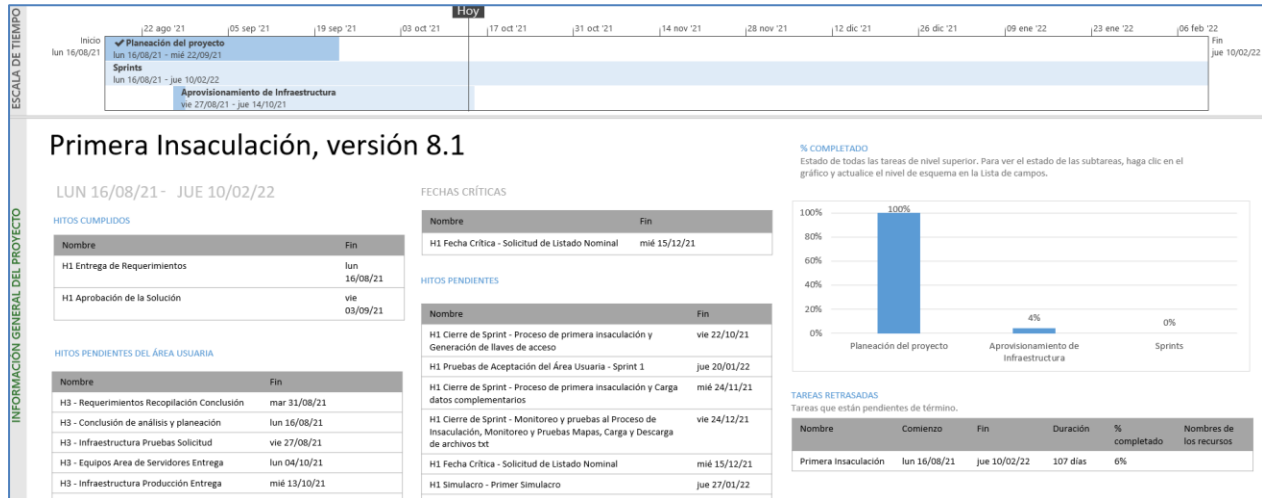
ESCALA DE TIEMPO

Hoy

22 ago '21 | 05 sep '21 | 19 sep '21 | 03 oct '21 | 17 oct '21 | 31 oct '21 | 14 nov '21 | 28 nov '21 | 12 dic '21 | 26 dic '21 | 09 ene '22 | 23 ene '22 | 06 feb '22

Inicio
lun 16/08/21

✔Planeación del proyecto
lun 16/08/21 - mié 22/09/21

Sprints
lun 16/08/21 - jue 10/02/22

Aprovisionamiento de Infraestructura
vie 27/08/21 - jue 14/10/21

Fin
jue 10/02/22

INFORMACIÓN GENERAL DEL PROYECTO

Primera Insaculación, versión 8.1

LUN 16/08/21 - JUE 10/02/22

HITOS CUMPLIDOS

| Nombre | Fin |
|---|---|
| H1 Entrega de Requerimientos | lun 16/08/21 |
| H1 Aprobación de la Solución | vie 03/09/21 |

HITOS PENDIENTES DEL ÁREA USUARIA

| Nombre | Fin |
|---|---|
| H3 - Requerimientos Recopilación Conclusión | mar 31/08/21 |
| H3 - Conclusión de análisis y planeación | lun 16/08/21 |
| H3 - Infraestructura Pruebas Solicitud | vie 27/08/21 |
| H3 - Equipos Area de Servidores Entrega | lun 04/10/21 |
| H3 - Infraestructura Producción Entrega | mié 13/10/21 |

FECHAS CRÍTICAS

| Nombre | Fin |
|---|---|
| H1 Fecha Crítica - Solicitud de Listado Nominal | mié 15/12/21 |

HITOS PENDIENTES

| Nombre | Fin |
|---|---|
| H1 Cierre de Sprint - Proceso de primera insaculación y Generación de llaves de acceso | vie 22/10/21 |
| H1 Pruebas de Aceptación del Área Usuaria - Sprint 1 | jue 20/01/22 |
| H1 Cierre de Sprint - Proceso de primera insaculación y Carga datos complementarios | mié 24/11/21 |
| H1 Cierre de Sprint - Monitoreo y pruebas al Proceso de Insaculación, Monitoreo y Pruebas Mapas, Carga y Descarga de archivos txt | vie 24/12/21 |
| H1 Fecha Crítica - Solicitud de Listado Nominal | mié 15/12/21 |
| H1 Simulacro - Primer Simulacro | jue 27/01/22 |

% COMPLETADO
Estado de todas las tareas de nivel superior. Para ver el estado de las subtareas, haga clic en el gráfico y actualice el nivel de esquema en la Lista de campos.

100%
80%
60%
40%
20%
0%

100%
4%
0%

Planeación del proyecto | Aprovisionamiento de Infraestructura | Sprints

TAREAS RETRASADAS
Tareas que están pendientes de término.

| Nombre | Comienzo | Fin | Duración | % completado | Nombres de los recursos |
|---|---|---|---|---|---|
| Primera Insaculación | lun 16/08/21 | jue 10/02/22 | 107 días | 6% | |